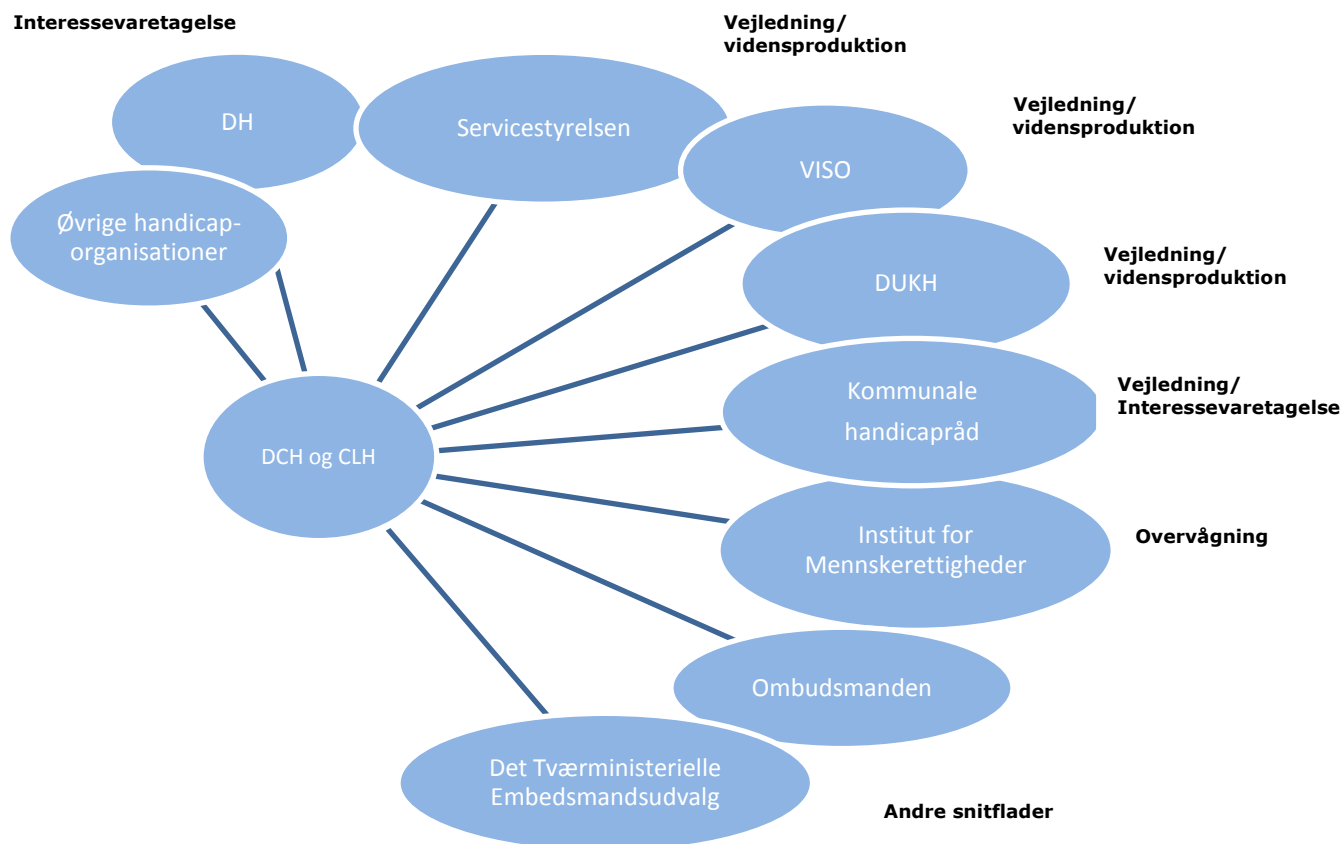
Interessevaretagelse

Vejledning/
vidensproduktion

DH

Servicestyrelsen

Vejledning/
vidensproduktion

VISO

Øvrige handicap-organisationer

Vejledning/
vidensproduktion

DUKH

Kommunale handicapråd

Vejledning/
Interessevaretagelse

DCH og CLH

Institut for Mennskerettigheder

Overvågning

Ombudsmanden

Det Tværministerielle Embedsmandsudvalg

Andre snitflader